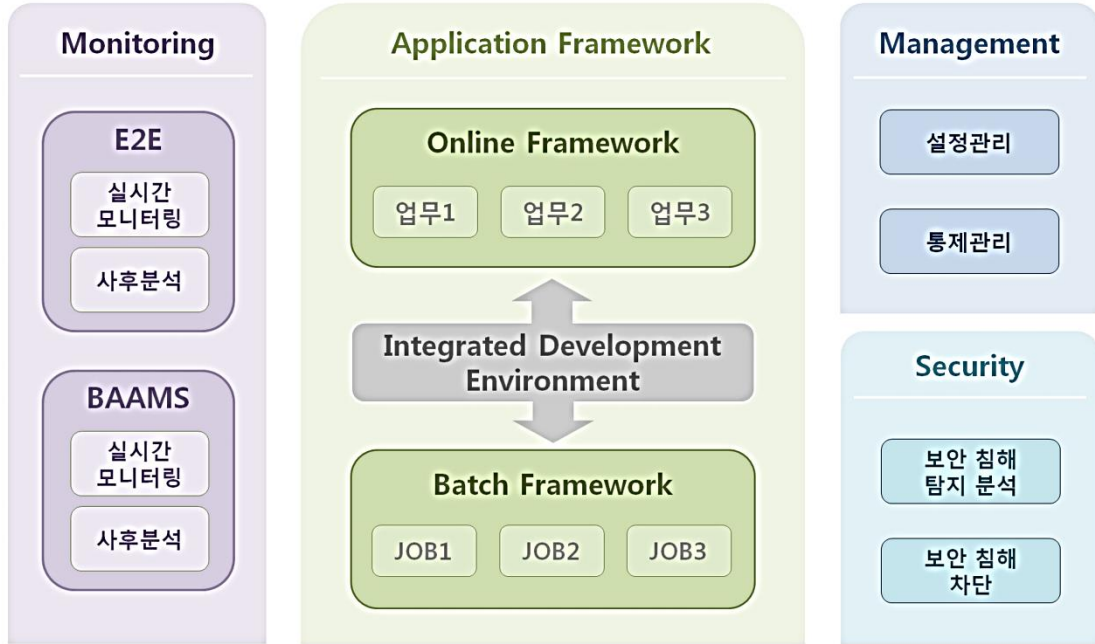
Monitoring

E2E

실시간 모니터링

사후분석

BAAMS

실시간 모니터링

사후분석

Application Framework

Online Framework

업무1

업무2

업무3

Integrated Development Environment

Batch Framework

JOB1

JOB2

JOB3

Management

설정관리

통제관리

Security

보안 침해 탐지 분석

보안 침해 차단